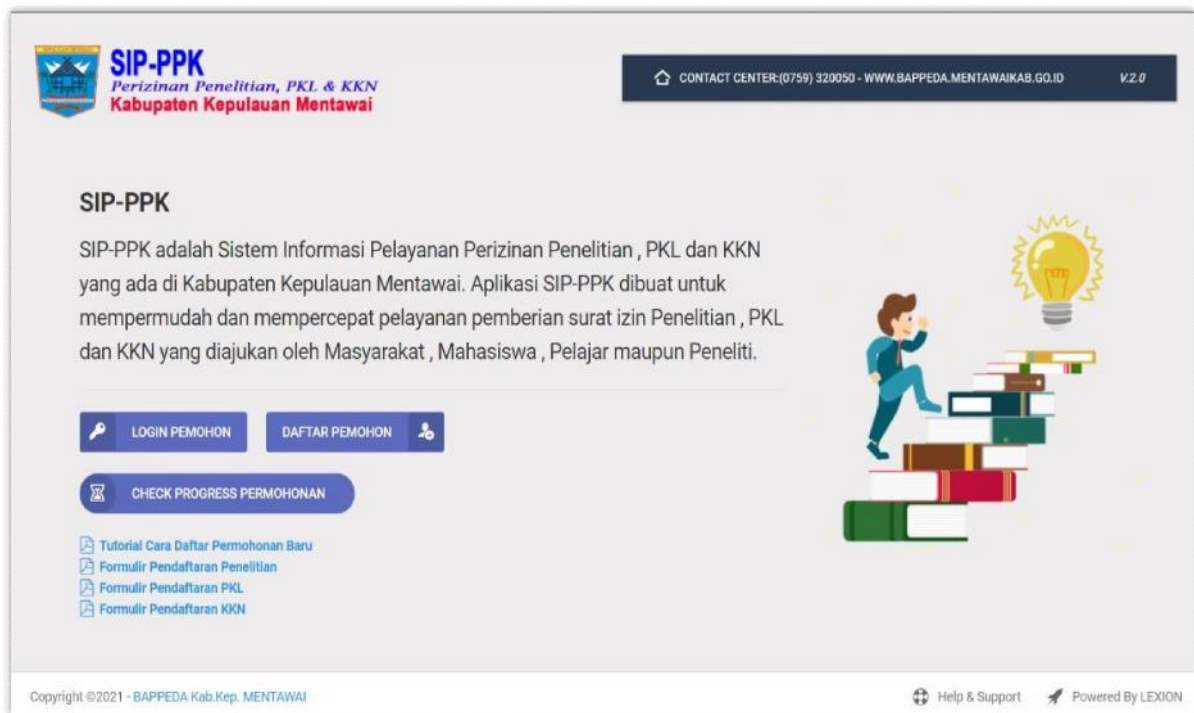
SIP-PPK
Perizinan Penelitian, PKL & KKN
Kabupaten Kepulauan Mentawai

CONTACT CENTER:(0759) 320050 - WWW.BAPPEDA.MENTAWAIKAB.GO.ID V.2.0

SIP-PPK

SIP-PPK adalah Sistem Informasi Pelayanan Perizinan Penelitian , PKL dan KKN yang ada di Kabupaten Kepulauan Mentawai. Aplikasi SIP-PPK dibuat untuk mempermudah dan mempercepat pelayanan pemberian surat izin Penelitian , PKL dan KKN yang diajukan oleh Masyarakat , Mahasiswa , Pelajar maupun Peneliti.

LOGIN PEMOHON
DAFTAR PEMOHON
CHECK PROGRESS PERMOHONAN

Tutorial Cara Daftar Permohonan Baru
Formulir Pendaftaran Penelitian
Formulir Pendaftaran PKL
Formulir Pendaftaran KKN

Copyright ©2021 - BAPPEDA Kab.Kep. MENTAWAI
Help & Support
Powered By LEXION